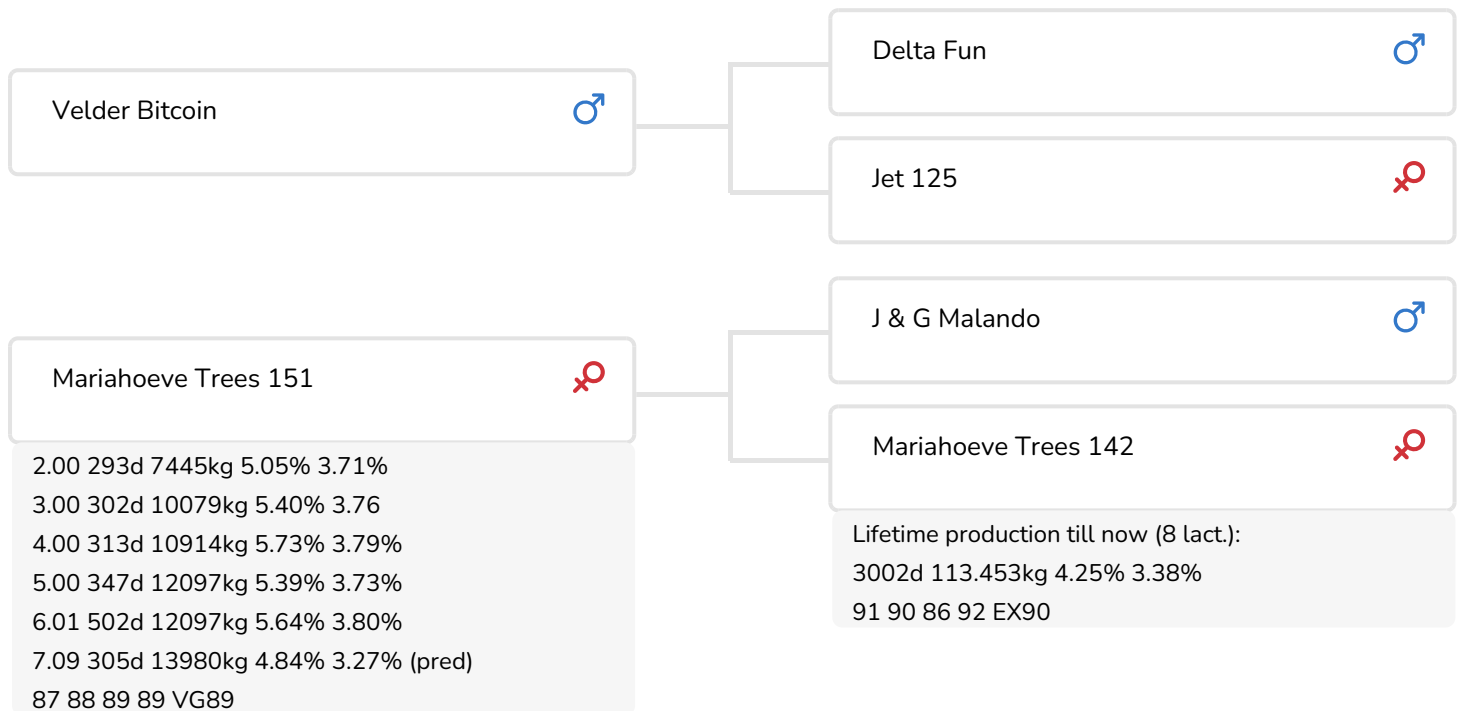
Velder Bitcoin ♂

Delta Fun ♂

Jet 125 ♀

Mariahoeve Trees 151 ♀

2.00 293d 7445kg 5.05% 3.71%
3.00 302d 10079kg 5.40% 3.76
4.00 313d 10914kg 5.73% 3.79%
5.00 347d 12097kg 5.39% 3.73%
6.01 502d 12097kg 5.64% 3.80%
7.09 305d 13980kg 4.84% 3.27% (pred)
87 88 89 89 VG89

J & G Malando ♂

Mariahoeve Trees 142 ♀

Lifetime production till now (8 lact.):
3002d 113.453kg 4.25% 3.38%
91 90 86 92 EX90